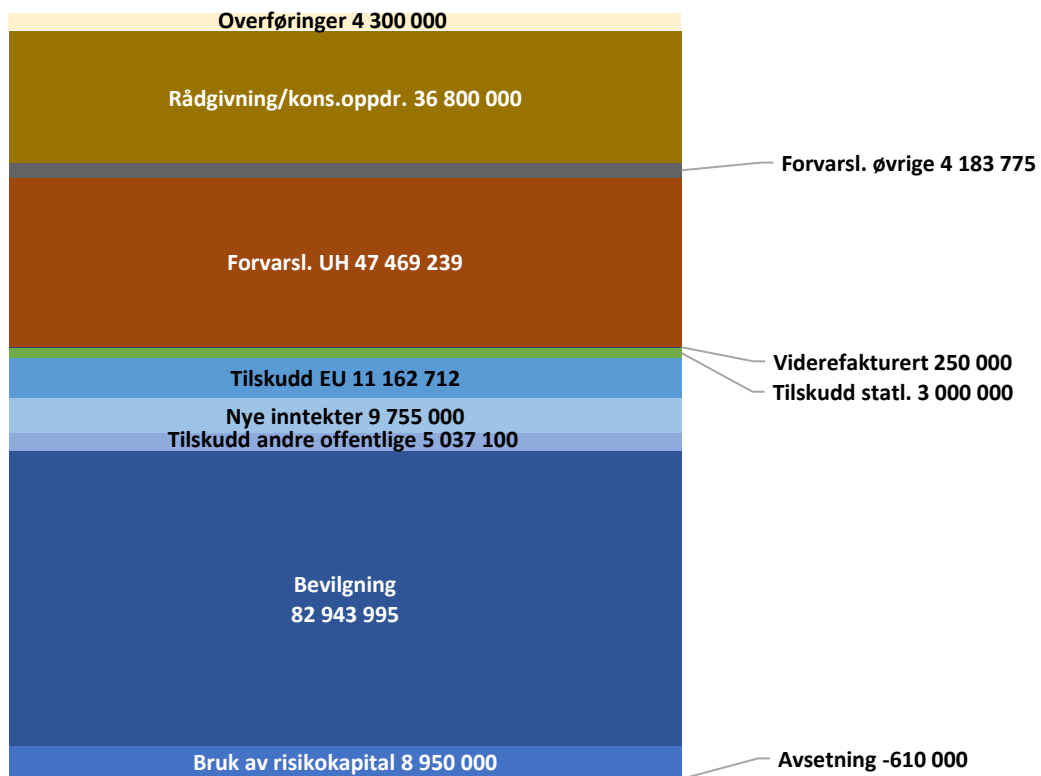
Overføringer 4 300 000

Rådgivning/kons.oppdr. 36 800 000

Forvarsl. øvrige 4 183 775

Forvarsl. UH 47 469 239

Viderefakturert 250 000

Tilskudd EU 11 162 712

Tilskudd statl. 3 000 000

Nye inntekter 9 755 000

Tilskudd andre offentlige 5 037 100

Bevilgning
82 943 995

Bruk av risikokapital 8 950 000

Avsetning -610 000